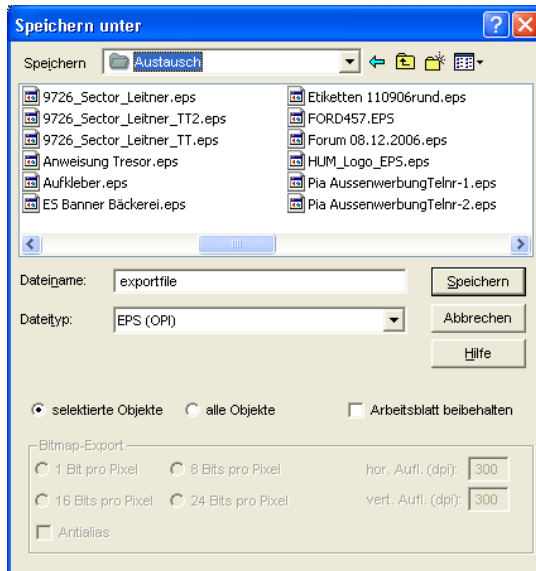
Speichern unter

Speichern Austausch

9726_Sector_Leitner.eps
9726_Sector_Leitner_TT2.eps
9726_Sector_Leitner_TT.eps
Anweisung Tresor.eps
Aufkleber.eps
ES Banner Bäckerei.eps

Etiketten 110906rund.eps
FORD457.EPS
Forum 08.12.2006.eps
HUM_Logo_EPS.eps
Pia AussenwerbungTelnr-1.eps
Pia AussenwerbungTelnr-2.eps

Dateiname: exportfile
Dateityp: EPS (OPI)

Speichern
Abbrechen
Hilfe

selektierte Objekte
alle Objekte
Arbeitsblatt beibehalten

Bitmap-Export
1 Bit pro Pixel
8 Bits pro Pixel
16 Bits pro Pixel
24 Bits pro Pixel
Antialias
hor. Aufl. (dpi): 300
vert. Aufl. (dpi): 300